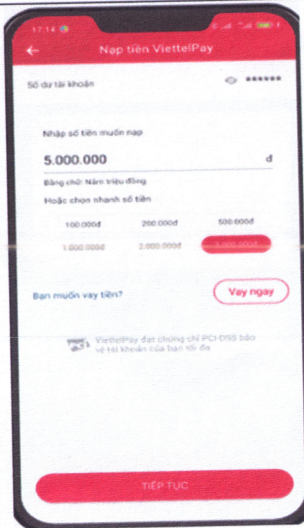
17:14

Nạp tiền ViettelPay

Số dư tài khoản ******

Nhập số tiền muốn nạp

5.000.000 đ

Bằng chữ: Năm triệu đồng

Hoặc chọn nhanh số tiền

100.000đ 200.000đ 500.000đ

1.000.000đ 2.000.000đ 5.000.000đ

Bạn muốn vay tiền? Vay ngay

ViettelPay đạt chứng chỉ PCI-DSS bảo vệ tài khoản của bạn tối đa

TIẾP TỤC